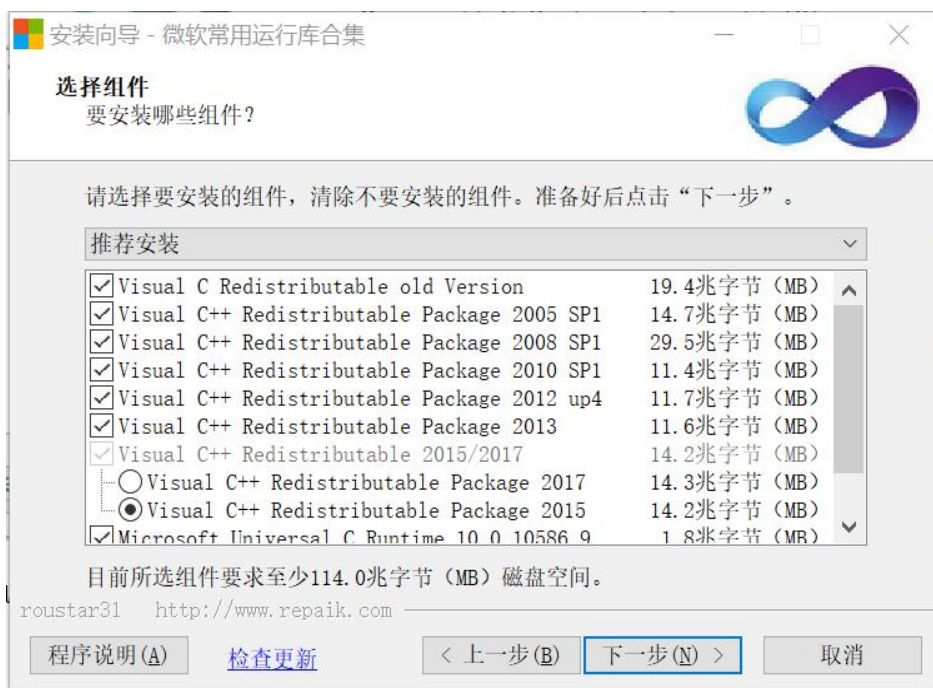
安装向导 - 微软常用运行库合集

选择组件
要安装哪些组件？

请选择要安装的组件，清除不要安装的组件。准备好后点击“下一步”。

推荐安装

| | |
|---|---|
| Visual C Redistributable old Version | 19.4兆字节 (MB) |
| Visual C++ Redistributable Package 2005 SP1 | 14.7兆字节 (MB) |
| Visual C++ Redistributable Package 2008 SP1 | 29.5兆字节 (MB) |
| Visual C++ Redistributable Package 2010 SP1 | 11.4兆字节 (MB) |
| Visual C++ Redistributable Package 2012 up4 | 11.7兆字节 (MB) |
| Visual C++ Redistributable Package 2013 | 11.6兆字节 (MB) |
| Visual C++ Redistributable 2015/2017 | 14.2兆字节 (MB) |
| Visual C++ Redistributable Package 2017 | 14.3兆字节 (MB) |
| Visual C++ Redistributable Package 2015 | 14.2兆字节 (MB) |
| Microsoft Universal C Runtime 10.0.10586.9 | 1.8兆字节 (MB) |

目前所选组件要求至少114.0兆字节 (MB) 磁盘空间。

roustar31 http://www.repaik.com

程序说明(A) 检查更新 < 上一步(B) 下一步(N) > 取消